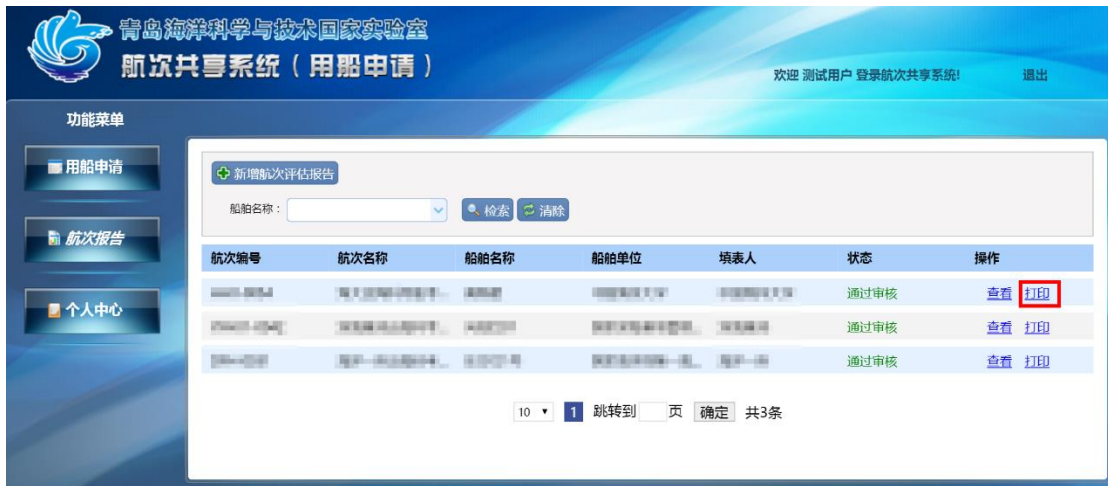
青岛海洋科学与技术国家实验室
航次共享系统（用船申请）

欢迎 测试用户 登录航次共享系统!　退出

功能菜单

用船申请

航次报告

个人中心

新增航次评估报告

船舶名称：

检索　清除

| 航次编号 | 航次名称 | 船舶名称 | 船舶单位 | 填表人 | 状态 | 操作 |
|---|---|---|---|---|---|---|
| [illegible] | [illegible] | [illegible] | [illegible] | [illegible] | 通过审核 | 查看 打印 |
| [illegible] | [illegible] | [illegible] | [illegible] | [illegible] | 通过审核 | 查看 打印 |
| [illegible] | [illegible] | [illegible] | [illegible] | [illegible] | 通过审核 | 查看 打印 |

10　1　跳转到　页　确定　共3条